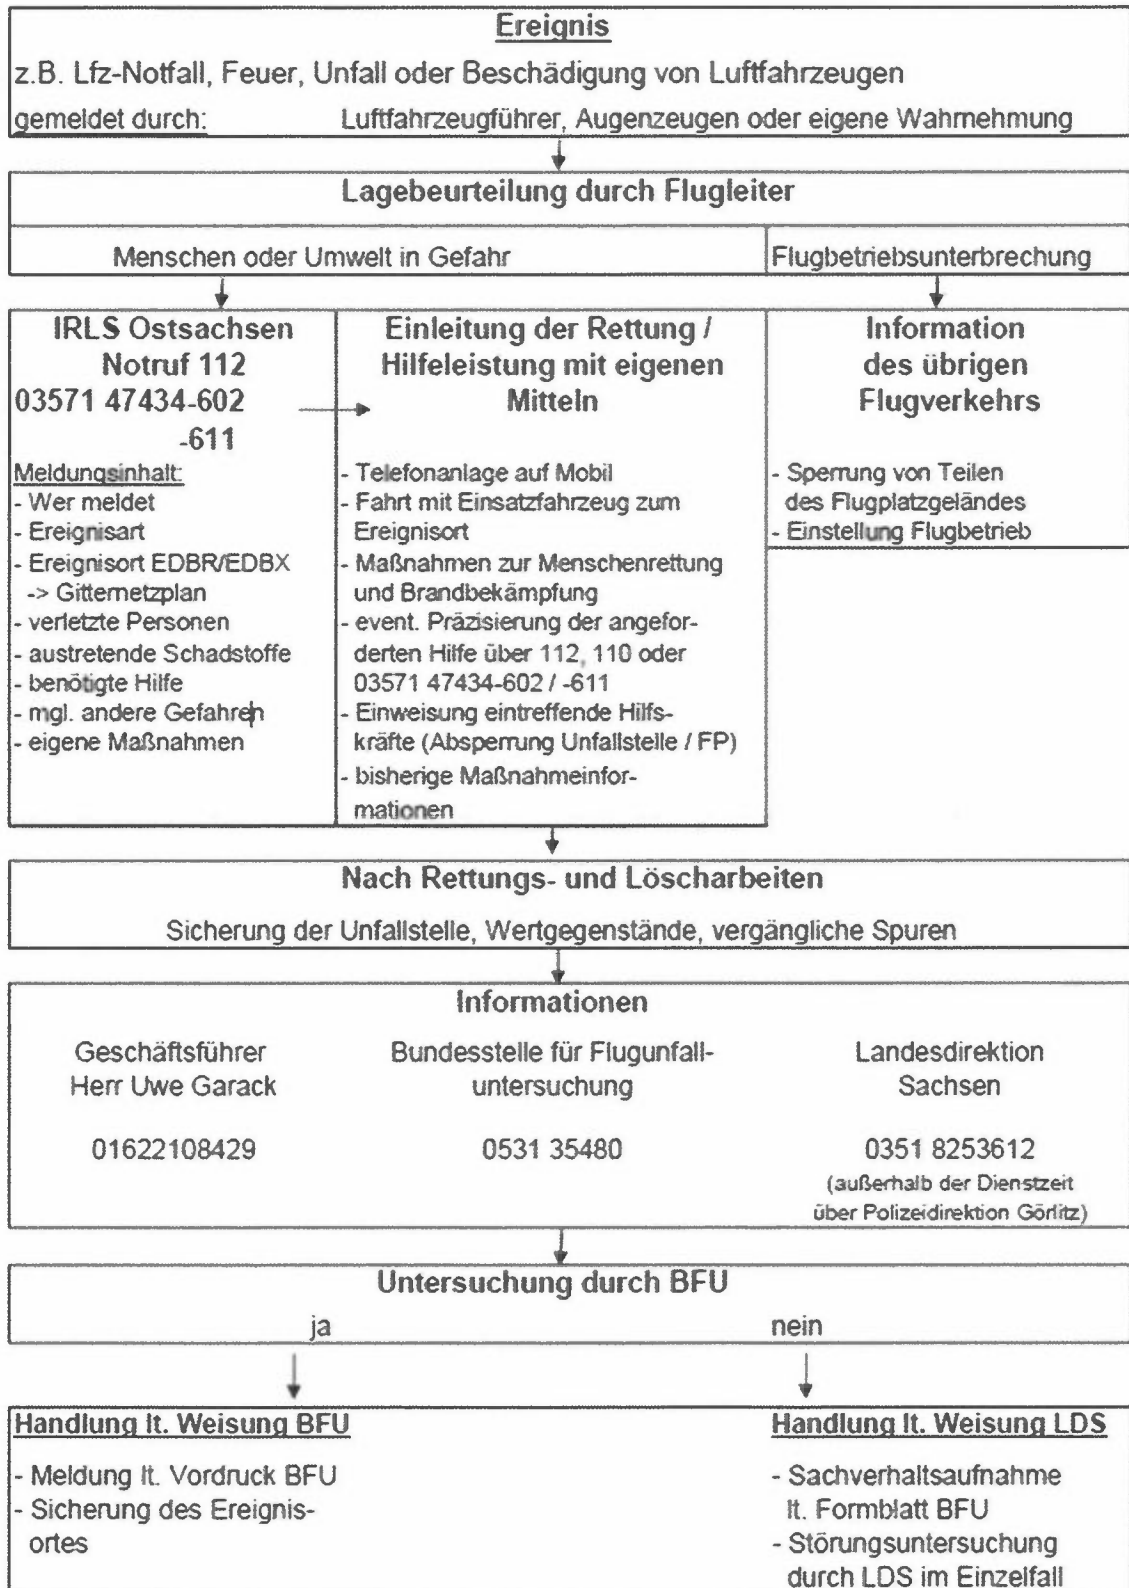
Ereignis

z.B. Lfz-Notfall, Feuer, Unfall oder Beschädigung von Luftfahrzeugen

gemeldet durch: Luftfahrzeugführer, Augenzeugen oder eigene Wahrnehmung

Lagebeurteilung durch Flugleiter

Menschen oder Umwelt in Gefahr

Flugbetriebsunterbrechung

IRLS Ostsachsen
Notruf 112
03571 47434-602
-611

Meldungsinhalt:
- Wer meldet
- Ereignisart
- Ereignisort EDBR/EDBX
-> Gitternetzplan
- verletzte Personen
- austretende Schadstoffe
- benötigte Hilfe
- mgl. andere Gefahren
- eigene Maßnahmen

Einleitung der Rettung / Hilfeleistung mit eigenen Mitteln

- Telefonanlage auf Mobil
- Fahrt mit Einsatzfahrzeug zum Ereignisort
- Maßnahmen zur Menschenrettung und Brandbekämpfung
- event. Präzisierung der angeforderten Hilfe über 112, 110 oder 03571 47434-602 / -611
- Einweisung eintreffende Hilfskräfte (Absperrung Unfallstelle / FP)
- bisherige Maßnahmeinformationen

Information des übrigen Flugverkehrs

- Sperrung von Teilen des Flugplatzgeländes
- Einstellung Flugbetrieb

Nach Rettungs- und Löscharbeiten

Sicherung der Unfallstelle, Wertgegenstände, vergängliche Spuren

Informationen

Geschäftsführer
Herr Uwe Garack

01622108429

Bundesstelle für Flugunfalluntersuchung

0531 35480

Landesdirektion
Sachsen

0351 8253612
(außerhalb der Dienstzeit über Polizeidirektion Görlitz)

Untersuchung durch BFU

ja

nein

Handlung lt. Weisung BFU

- Meldung lt. Vordruck BFU
- Sicherung des Ereignisortes

Handlung lt. Weisung LDS

- Sachverhaltsaufnahme lt. Formblatt BFU
- Störungsuntersuchung durch LDS im Einzelfall